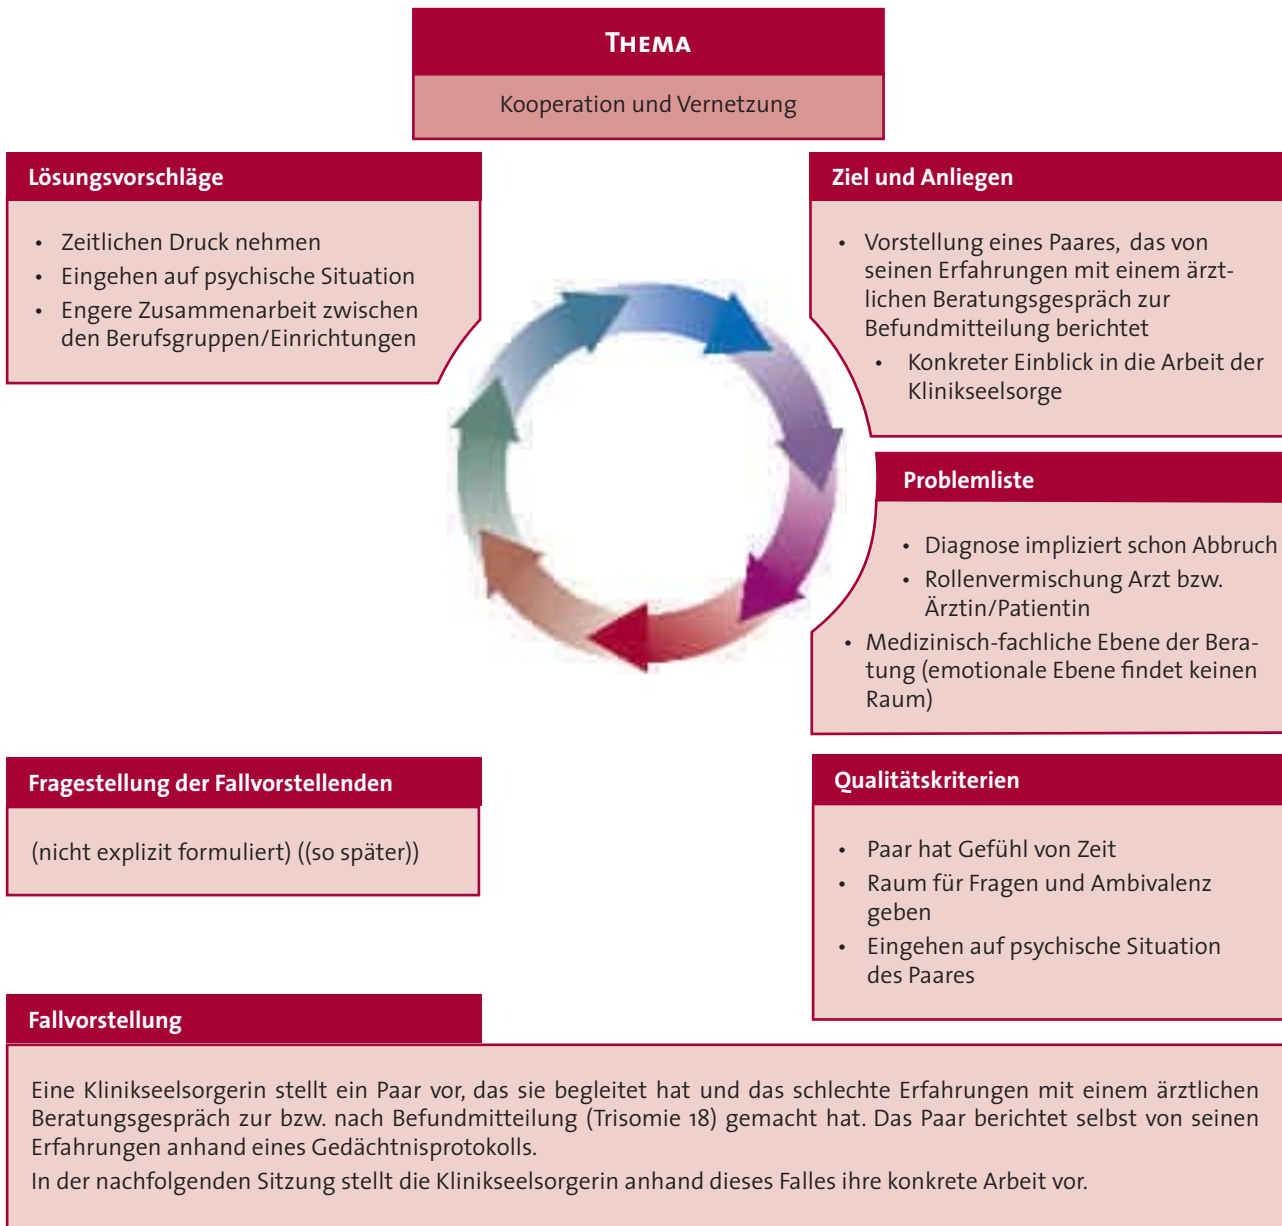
THEMA

Kooperation und Vernetzung

Lösungsvorschläge

- Zeitlichen Druck nehmen
- Eingehen auf psychische Situation
- Engere Zusammenarbeit zwischen den Berufsgruppen/Einrichtungen

Ziel und Anliegen

- Vorstellung eines Paares, das von seinen Erfahrungen mit einem ärztlichen Beratungsgespräch zur Befundmitteilung berichtet
- Konkreter Einblick in die Arbeit der Klinikseelsorge

Problemliste

- Diagnose impliziert schon Abbruch
- Rollenvermischung Arzt bzw. Ärztin/Patientin
- Medizinisch-fachliche Ebene der Beratung (emotionale Ebene findet keinen Raum)

Fragestellung der Fallvorstellenden

(nicht explizit formuliert) ((so später))

Qualitätskriterien

- Paar hat Gefühl von Zeit
- Raum für Fragen und Ambivalenz geben
- Eingehen auf psychische Situation des Paares

Fallvorstellung

Eine Klinikseelsorgerin stellt ein Paar vor, das sie begleitet hat und das schlechte Erfahrungen mit einem ärztlichen Beratungsgespräch zur bzw. nach Befundmitteilung (Trisomie 18) gemacht hat. Das Paar berichtet selbst von seinen Erfahrungen anhand eines Gedächtnisprotokolls.
In der nachfolgenden Sitzung stellt die Klinikseelsorgerin anhand dieses Falles ihre konkrete Arbeit vor.